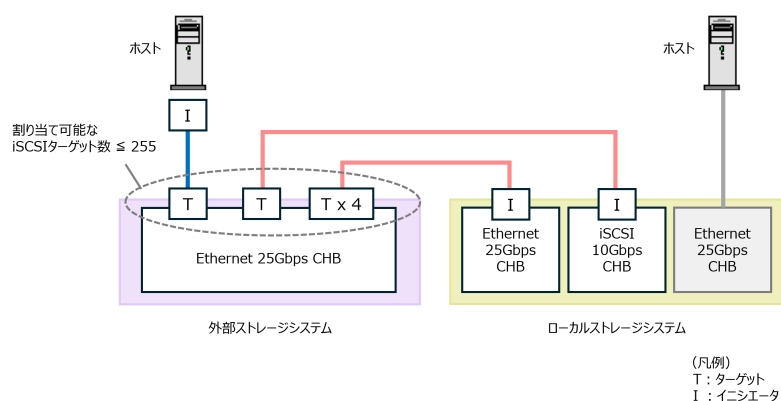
ホスト

ホスト

I

割り当て可能な iSCSIターゲット数 ≦ 255

T

T

T x 4

I

I

Ethernet 25Gbps CHB

Ethernet 25Gbps CHB

iSCSI 10Gbps CHB

Ethernet 25Gbps CHB

外部ストレージシステム

ローカルストレージシステム

（凡例）
T：ターゲット
I ：イニシエータ